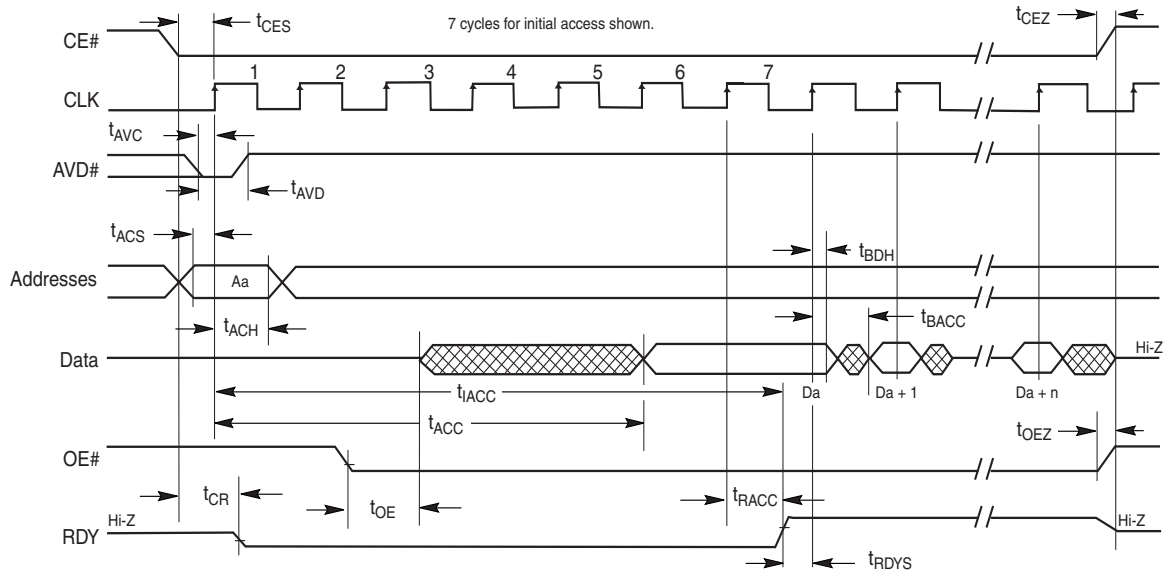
$t_{CES}$

7 cycles for initial access shown.

$t_{CEZ}$

CE#

1 2 3 4 5 6 7

CLK

$t_{AVC}$

AVD#

$t_{AVD}$

$t_{ACS}$

$t_{BDH}$

Addresses

Aa

$t_{ACH}$

$t_{BACC}$

Data

Hi-Z

$t_{IACC}$

Da

Da + 1

Da + n

$t_{ACC}$

$t_{OEZ}$

OE#

$t_{CR}$

$t_{OE}$

$t_{RACC}$

Hi-Z

RDY

Hi-Z

$t_{RDYS}$